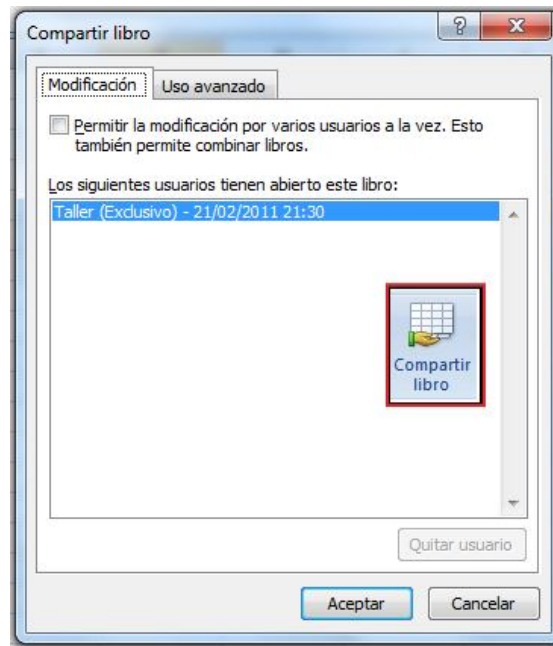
Compartir libro

?

X

Modificación

Uso avanzado

Permitir la modificación por varios usuarios a la vez. Esto también permite combinar libros.

Los siguientes usuarios tienen abierto este libro:

Taller (Exclusivo) - 21/02/2011 21:30

Compartir libro

Quitar usuario

Aceptar

Cancelar